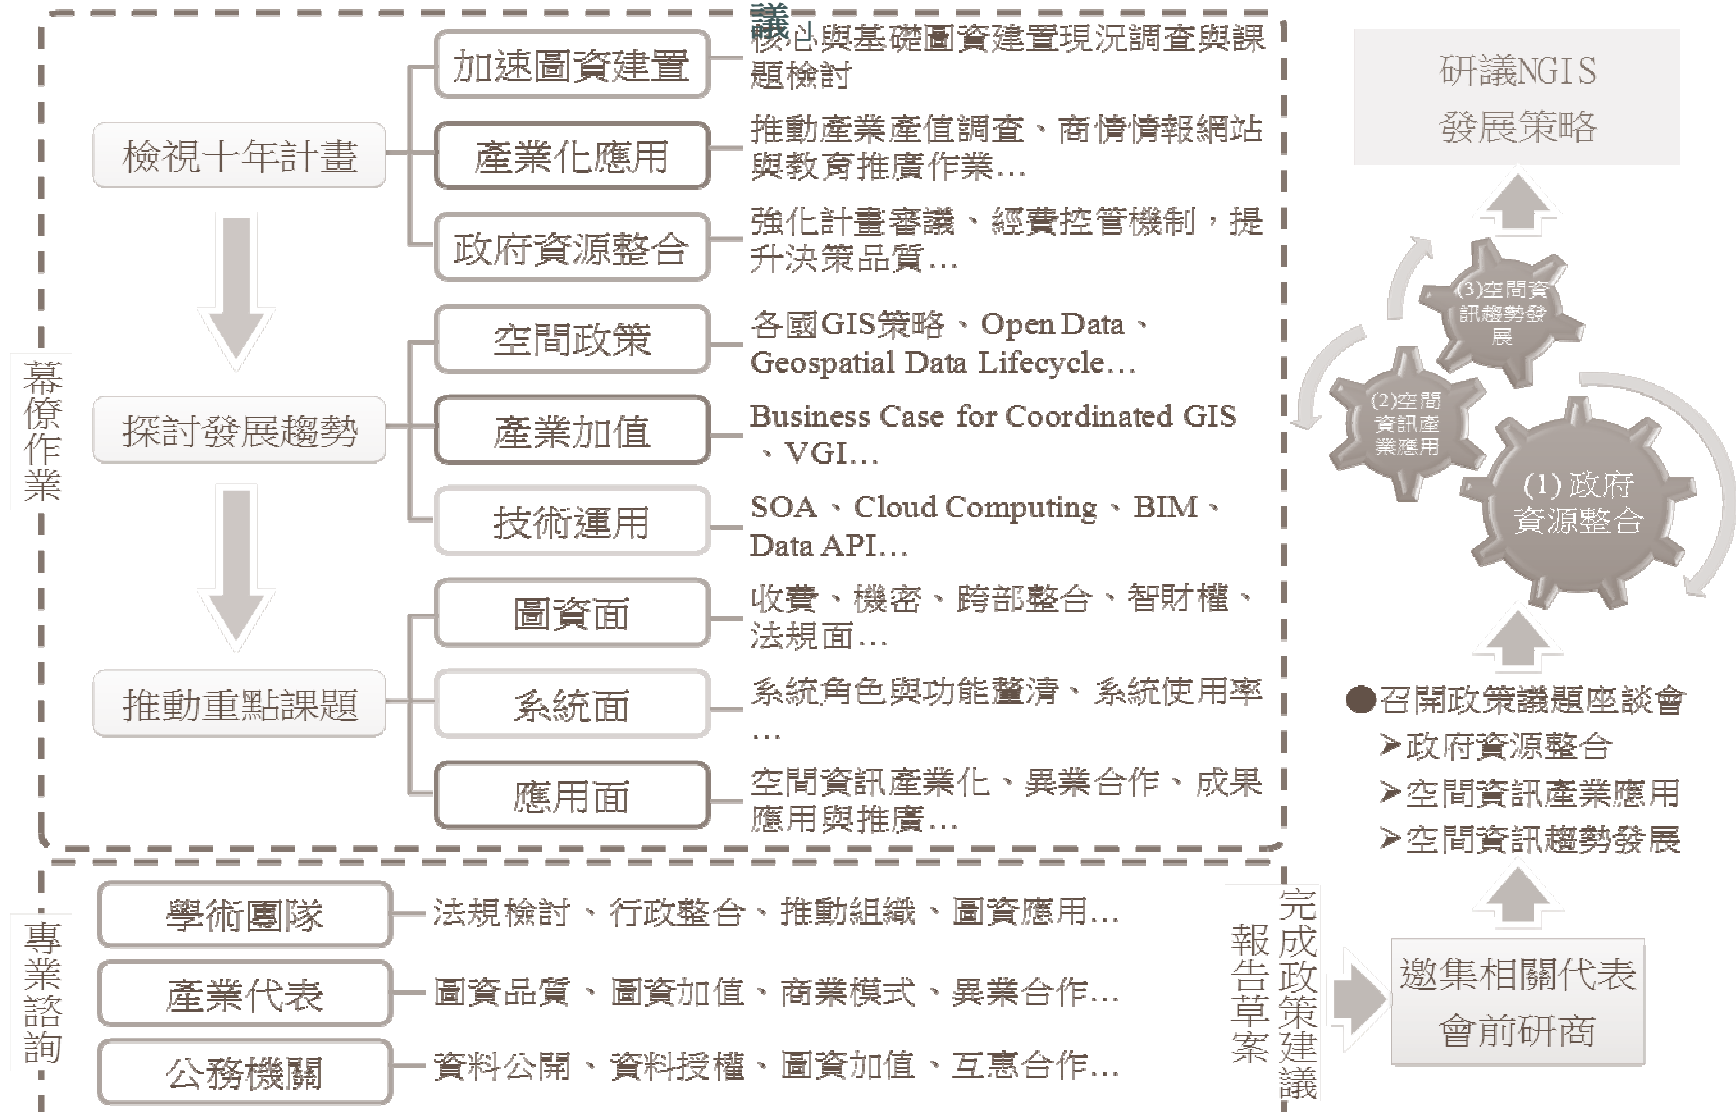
幕僚作業

檢視十年計畫

加速圖資建置
核心與基礎圖資建置現況調查與課題檢討

產業化應用
推動產業產值調查、商情情報網站與教育推廣作業…

政府資源整合
強化計畫審議、經費控管機制，提升決策品質…

探討發展趨勢

空間政策
各國GIS策略、Open Data、Geospatial Data Lifecycle…

產業加值
Business Case for Coordinated GIS、VGI…

技術運用
SOA、Cloud Computing、BIM、Data API…

推動重點課題

圖資面
收費、機密、跨部整合、智財權、法規面…

系統面
系統角色與功能釐清、系統使用率…

應用面
空間資訊產業化、異業合作、成果應用與推廣…

專業諮詢

學術團隊
法規檢討、行政整合、推動組織、圖資應用…

產業代表
圖資品質、圖資加值、商業模式、異業合作…

公務機關
資料公開、資料授權、圖資加值、互惠合作…

完成政策建議報告草案

研議NGIS發展策略

(3)空間資訊趨勢發展
(2)空間資訊產業應用
(1) 政府資源整合

●召開政策議題座談會
➢政府資源整合
➢空間資訊產業應用
➢空間資訊趨勢發展

邀集相關代表會前研商